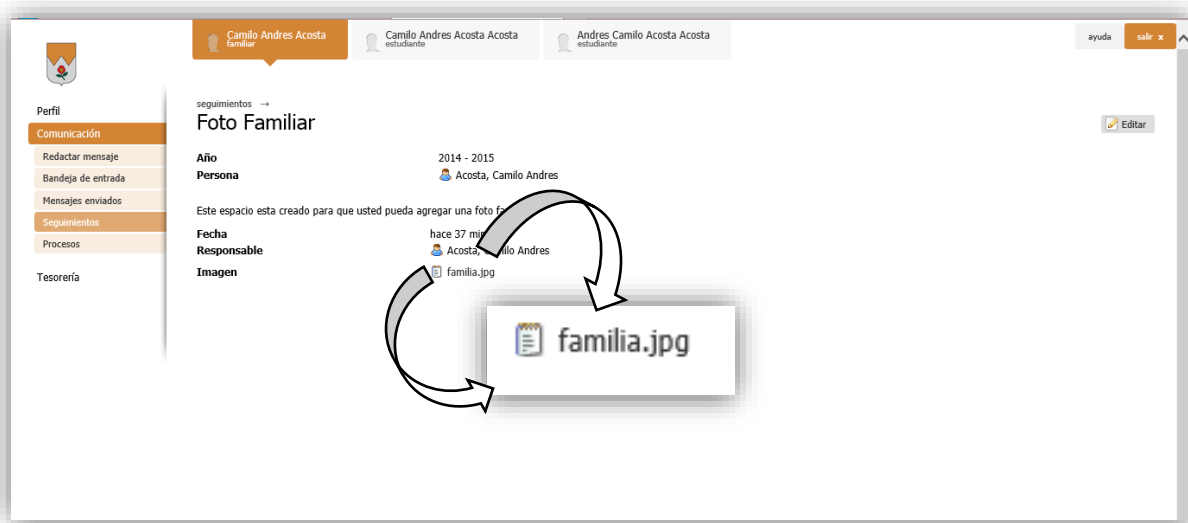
Camilo Andres Acosta
familiar

Camilo Andres Acosta Acosta
estudiante

Andres Camilo Acosta Acosta
estudiante

ayuda

salir x

Perfil

Comunicación

Redactar mensaje

Bandeja de entrada

Mensajes enviados

Seguimientos

Procesos

Tesorería

seguimientos →

Foto Familiar

Editar

| | |
|---|---|
| Año | 2014 - 2015 |
| Persona | Acosta, Camilo Andres |

Este espacio esta creado para que usted pueda agregar una foto fa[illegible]

| | |
|---|---|
| Fecha | hace 37 mi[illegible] |
| Responsable | Acosta, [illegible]ilo Andres |
| Imagen | familia.jpg |

familia.jpg